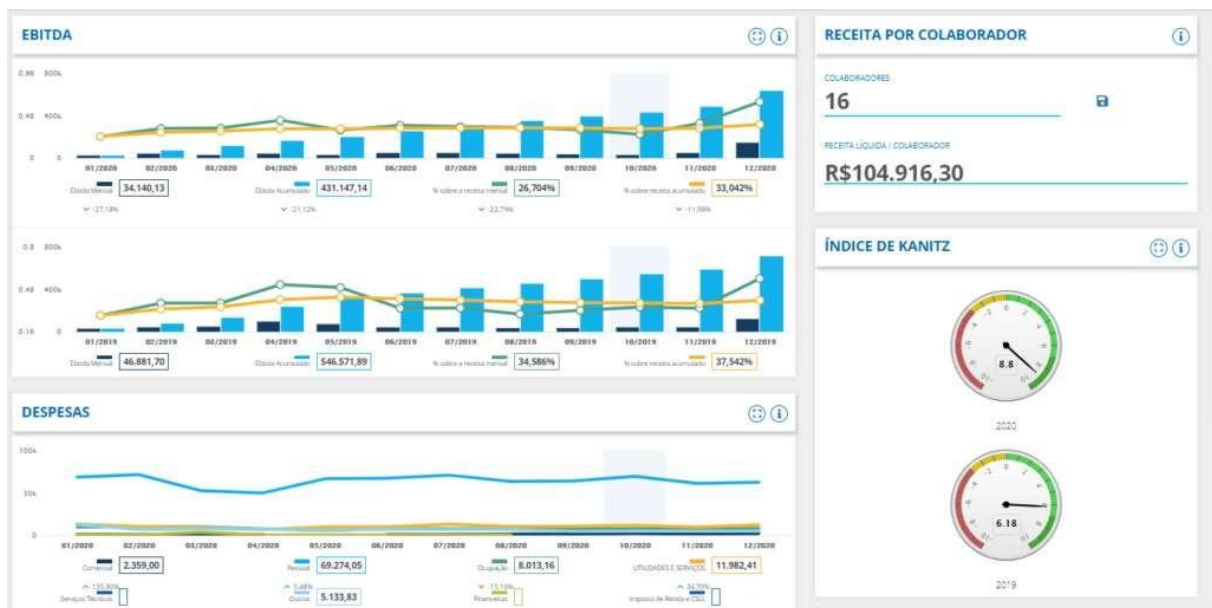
EBITDA

0.98 800k
0.48 400k
0 0

01/2020 02/2020 03/2020 04/2020 05/2020 06/2020 07/2020 08/2020 09/2020 10/2020 11/2020 12/2020

Ebitda Mensal 34.140,13
Ebitda Acumulado 431.147,14
% sobre a receita mensal 26,704%
% sobre receita acumulado 33,042%

-27,18% -21,12% -22,79% -11,98%

0.8 800k
0.48 400k
0.16 0

01/2019 02/2019 03/2019 04/2019 05/2019 06/2019 07/2019 08/2019 09/2019 10/2019 11/2019 12/2019

Ebitda Mensal 46.881,70
Ebitda Acumulado 546.571,89
% sobre a receita mensal 34,586%
% sobre receita acumulado 37,542%

DESPESAS

100k
50k
0

01/2020 02/2020 03/2020 04/2020 05/2020 06/2020 07/2020 08/2020 09/2020 10/2020 11/2020 12/2020

Comercial 2.359,00
Pessoal 69.274,05
Ocupação 8.013,16
UTILIDADES E SERVIÇOS 11.982,41

135,90% Serviços Técnicos
5,48% Outros 5.133,83
15,16% Financeiras
34,70% Impostos de Renda e CSLL

RECEITA POR COLABORADOR

COLABORADORES
16

RECEITA LÍQUIDA / COLABORADOR
R$104.916,30

ÍNDICE DE KANITZ

8.8

2020

6.18

2019